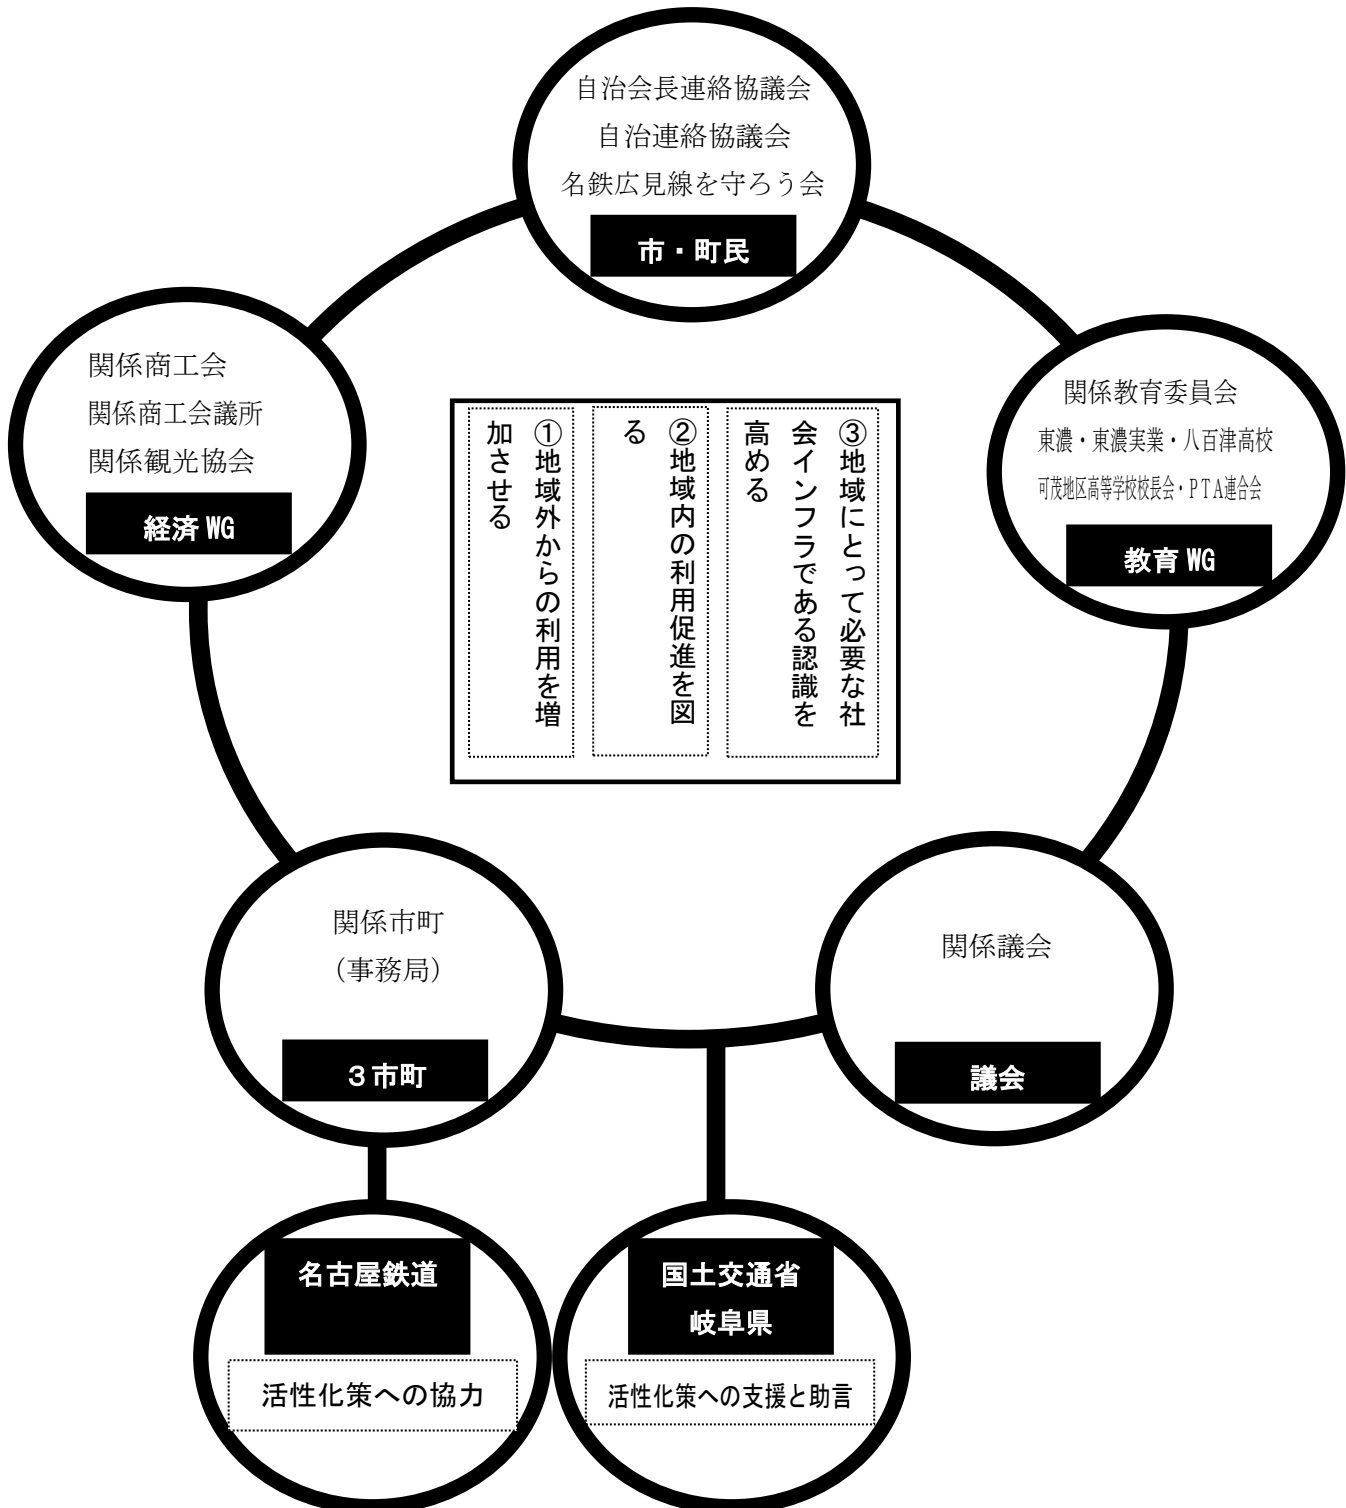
自治会長連絡協議会
自治連絡協議会
名鉄広見線を守ろう会

市・町民

関係商工会
関係商工会議所
関係観光協会

経済 WG

③地域にとって必要な社会インフラである認識を高める

②地域内の利用促進を図る

①地域外からの利用を増加させる

関係教育委員会
東濃・東濃実業・八百津高校
可茂地区高等学校校長会・PTA連合会

教育 WG

関係市町
(事務局)

3市町

関係議会

議会

名古屋鉄道

活性化策への協力

国土交通省
岐阜県

活性化策への支援と助言